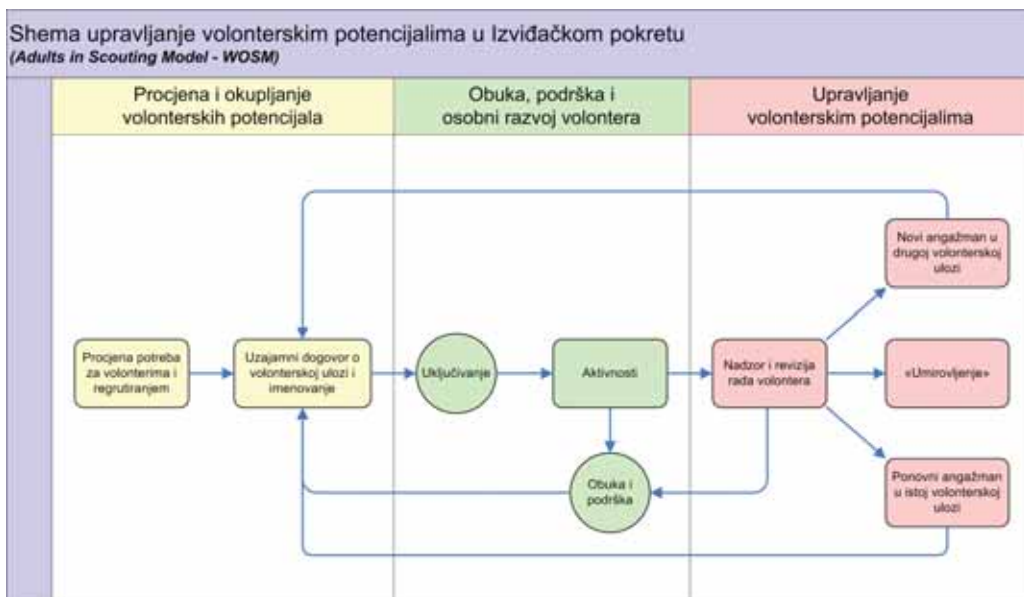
Shema upravljanje volonterskim potencijalima u Izviđačkom pokretu
(Adults in Scouting Model - WOSM)

Procjena i okupljanje volonterskih potencijala

Obuka, podrška i osobni razvoj volontera

Upravljanje volonterskim potencijalima

Procjena potreba za volonterima i regrutiranjem

Uzajamni dogovor o volonterskoj ulozi i imenovanje

Uključivanje

Aktivnosti

Obuka i podrška

Nadzor i revizija rada volontera

Novi angažman u drugoj volonterskoj ulozi

«Umirovljenje»

Ponovni angažman u istoj volonterskoj ulozi